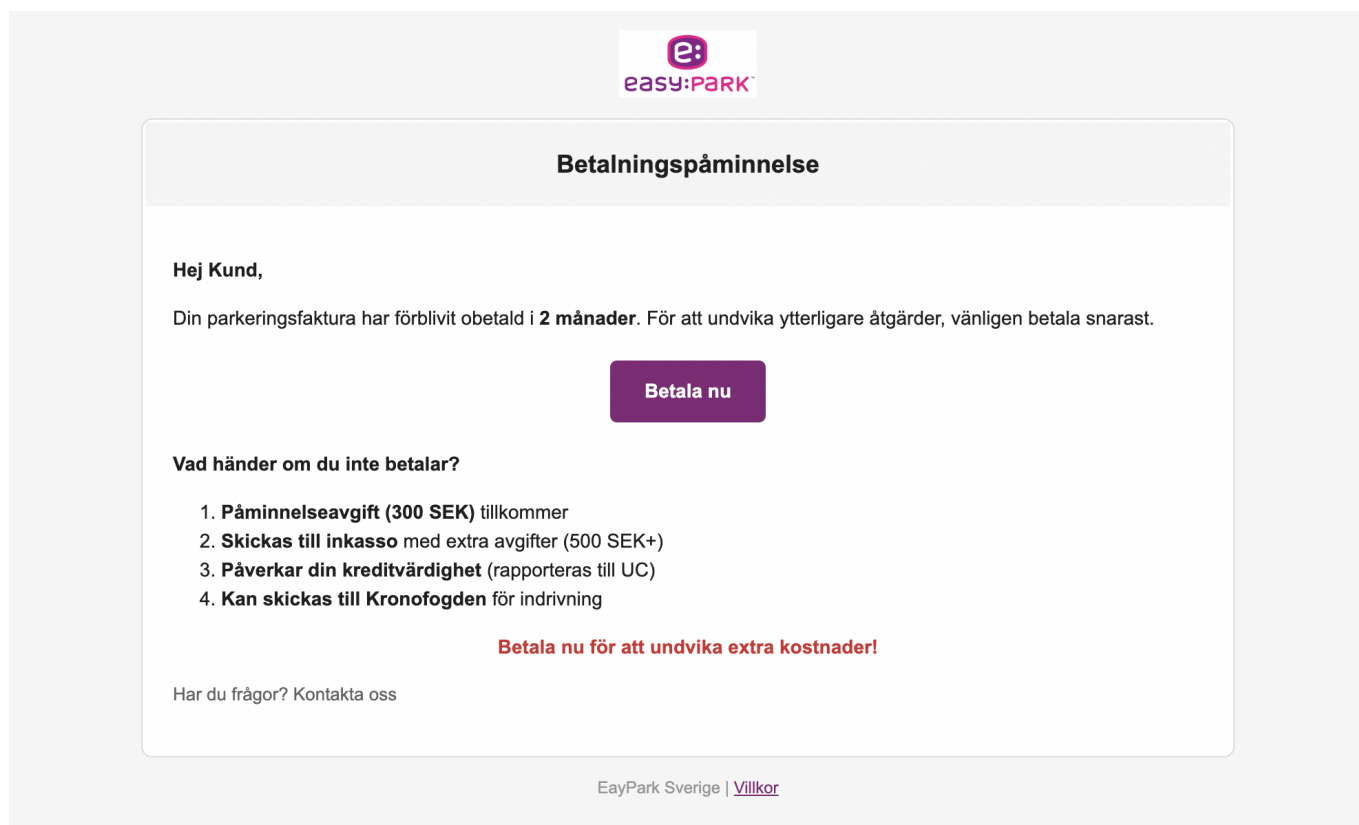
e:
easy:PARK™

Betalningspåminnelse

Hej Kund,

Din parkeringsfaktura har förblivit obetald i **2 månader**. För att undvika ytterligare åtgärder, vänligen betala snarast.

Betala nu

Vad händer om du inte betalar?

1. **Påminnelseavgift (300 SEK)** tillkommer
2. **Skickas till inkasso** med extra avgifter (500 SEK+)
3. **Påverkar din kreditvärdighet** (rapporteras till UC)
4. **Kan skickas till Kronofogden** för indrivning

Betala nu för att undvika extra kostnader!

Har du frågor? Kontakta oss

EayPark Sverige | Villkor